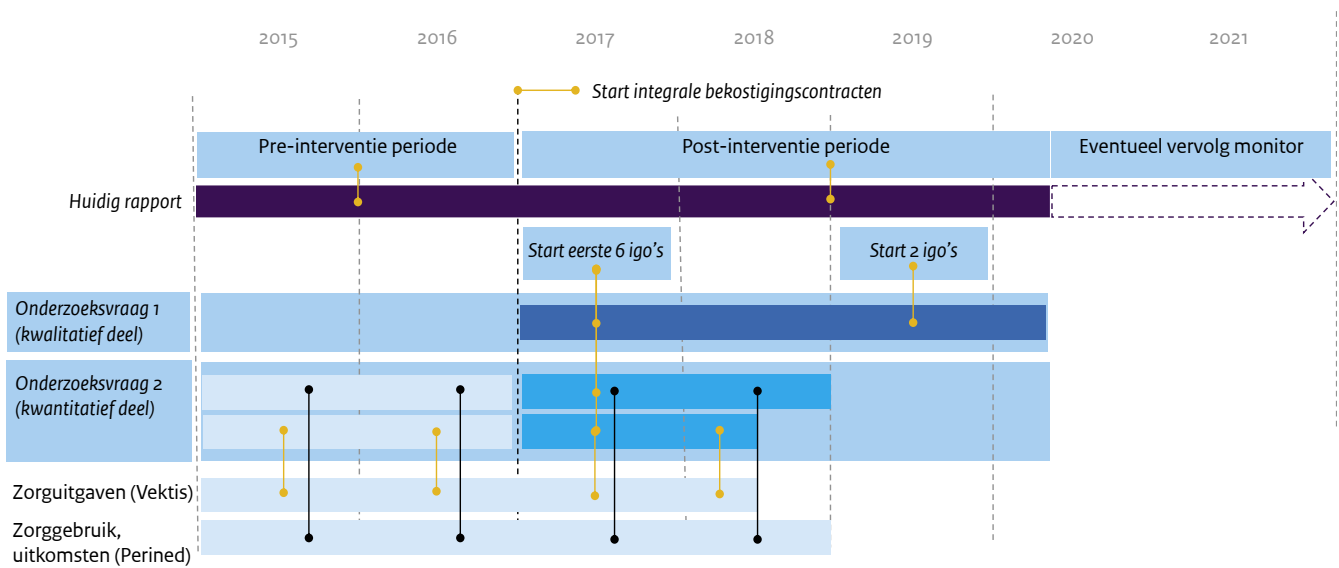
2015 2016 2017 2018 2019 2020 2021

Start integrale bekostigingscontracten

Pre-interventie periode

Post-interventie periode

Eventueel vervolg monitor

Huidig rapport

Start eerste 6 igo's

Start 2 igo's

Onderzoeksvraag 1 (kwalitatief deel)

Onderzoeksvraag 2 (kwantitatief deel)

Zorguitgaven (Vektis)

Zorggebruik, uitkomsten (Perined)